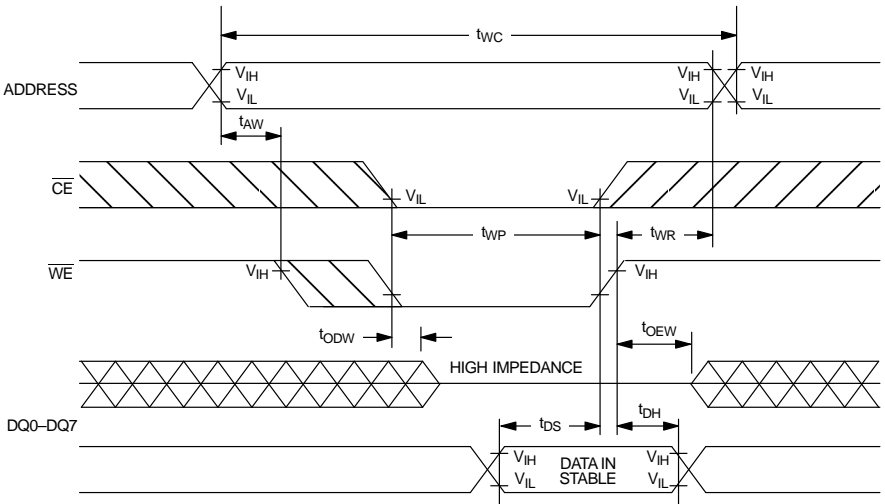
$t_{WC}$

ADDRESS

$V_{IH}$
$V_{IL}$

$V_{IH}$
$V_{IL}$

$V_{IH}$
$V_{IL}$

$t_{AW}$

$\overline{CE}$

$V_{IL}$

$V_{IL}$

$t_{WP}$

$t_{WR}$

$\overline{WE}$

$V_{IH}$

$V_{IH}$

$t_{ODW}$

$t_{OEW}$

HIGH IMPEDANCE

DQ0–DQ7

$t_{DS}$

$t_{DH}$

$V_{IH}$
$V_{IL}$

DATA IN STABLE

$V_{IH}$
$V_{IL}$